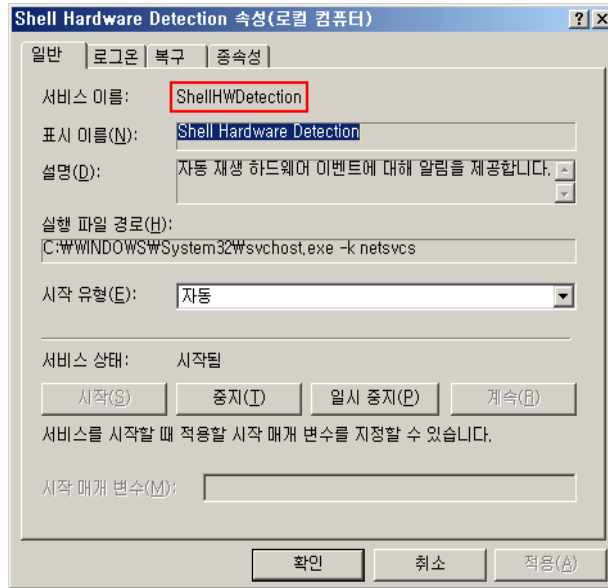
Shell Hardware Detection 속성(로컬 컴퓨터)

?
X

일반 | 로그온 | 복구 | 종속성

서비스 이름: ShellHWDetection

표시 이름(N): Shell Hardware Detection

설명(D): 자동 재생 하드웨어 이벤트에 대해 알림을 제공합니다.

실행 파일 경로(H):
C:\WINDOWS\System32\svchost.exe -k netsvcs

시작 유형(E): 자동

서비스 상태: 시작됨

시작(S) | 중지(T) | 일시 중지(P) | 계속(R)

서비스를 시작할 때 적용할 시작 매개 변수를 지정할 수 있습니다.

시작 매개 변수(M):

확인 | 취소 | 적용(A)